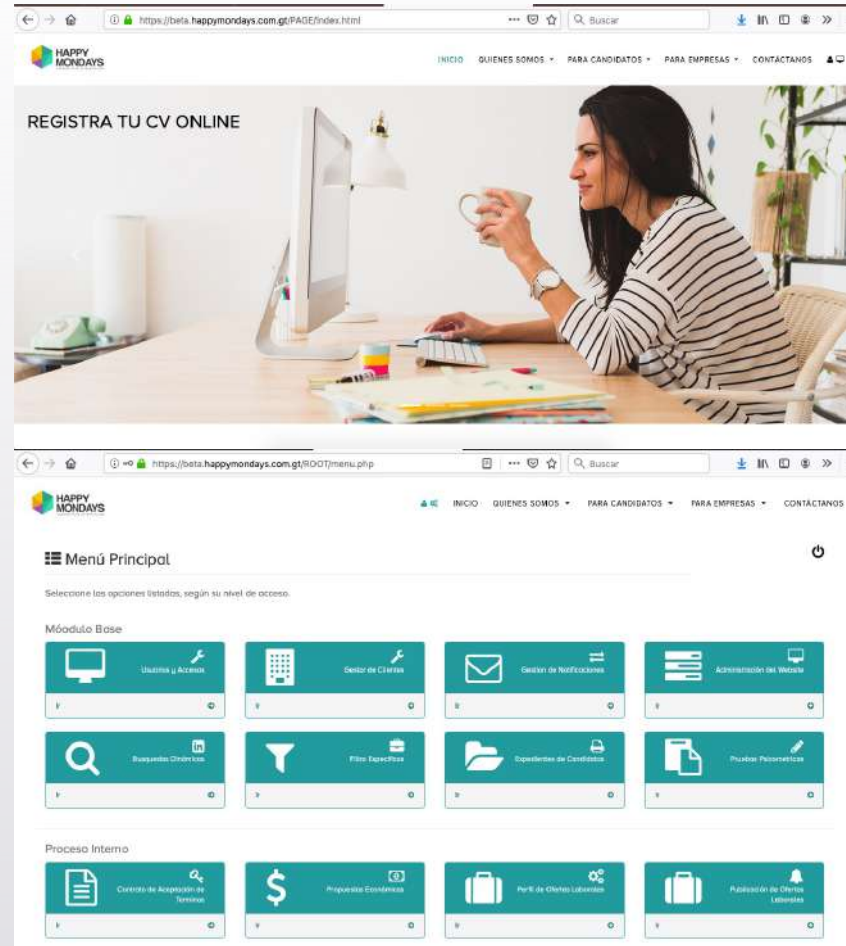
https://beta.happymondays.com.gt/PAGE/index.html

Buscar

HAPPY MONDAYS

INICIO QUIENES SOMOS PARA CANDIDATOS PARA EMPRESAS CONTÁCTANOS

REGISTRA TU CV ONLINE

https://beta.happymondays.com.gt/ROOT/menu.php

Buscar

HAPPY MONDAYS

INICIO QUIENES SOMOS PARA CANDIDATOS PARA EMPRESAS CONTÁCTANOS

Menú Principal

Seleccione las opciones listadas, según su nivel de acceso.

Móodulo Base

Usuarios y Accesos

Gestor de Clientes

Gestion de Notificaciones

Administración del Website

Busquedas Dinámicas

Filtro Específicos

Expedientes de Candidatos

Pruebas Psicometricas

Proceso Interno

Contrato de Aceptación de Terminos

Propuestas Económicas

Perfil de Ofertas Laborales

Publicación de Ofertas Laborales